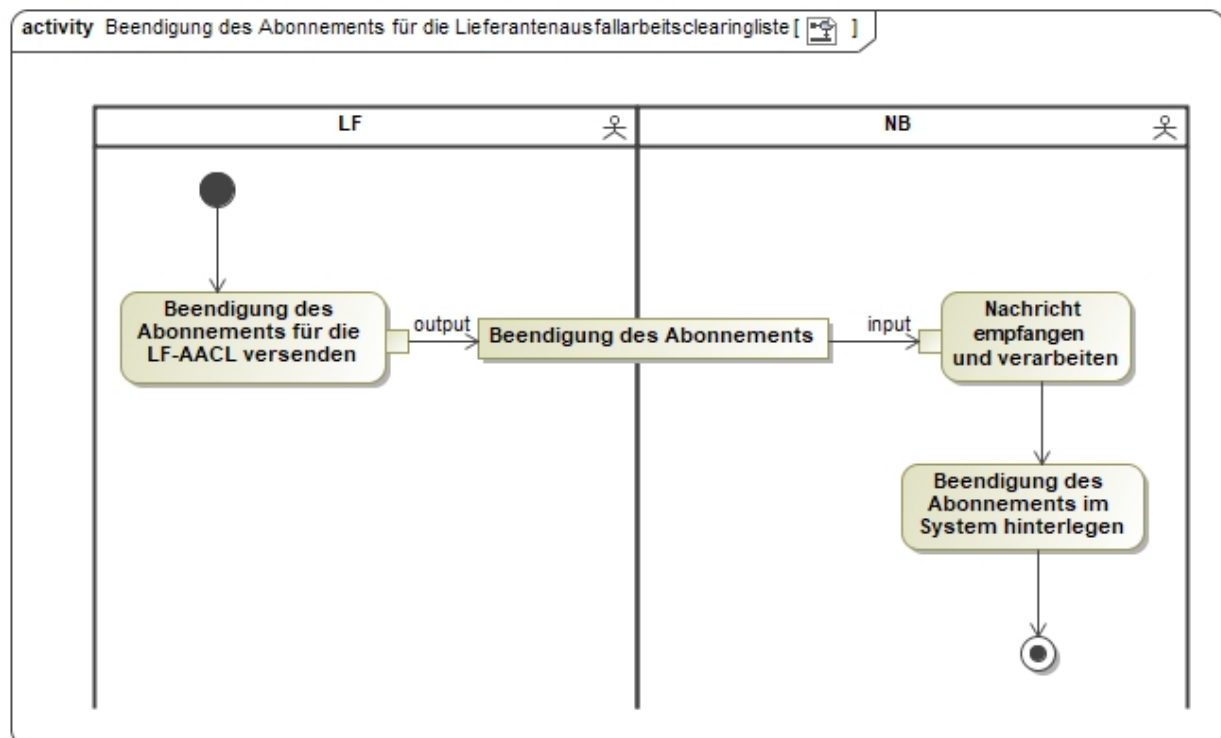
activity Beendigung des Abonnements für die Lieferantenausfallarbeitsclearingliste [ ]

LF

NB

Beendigung des Abonnements für die LF-AACL versenden

output

Beendigung des Abonnements

input

Nachricht empfangen und verarbeiten

Beendigung des Abonnements im System hinterlegen